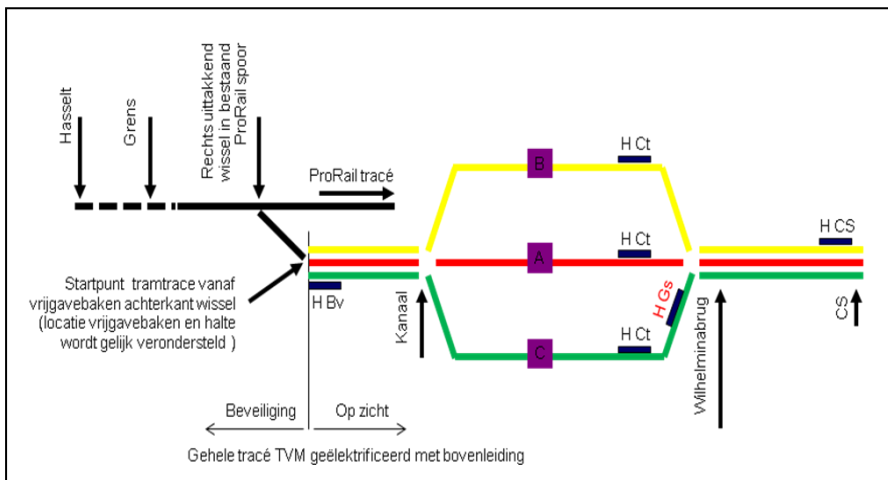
Hasselt

Grens

Rechts uittakkend wissel in bestaand ProRail spoor

ProRail tracé

B

H Ct

A

H Ct

H CS

Startpunt tramtrace vanaf vrijgavebaken achterkant wissel (locatie vrijgavebaken en halte wordt gelijk verondersteld )

H Bv

Kanaal

C

H Ct

H Gs

Wilhelminabrug

CS

Beveiliging

Op zicht

Gehele tracé TVM geëlektrificeerd met bovenleiding